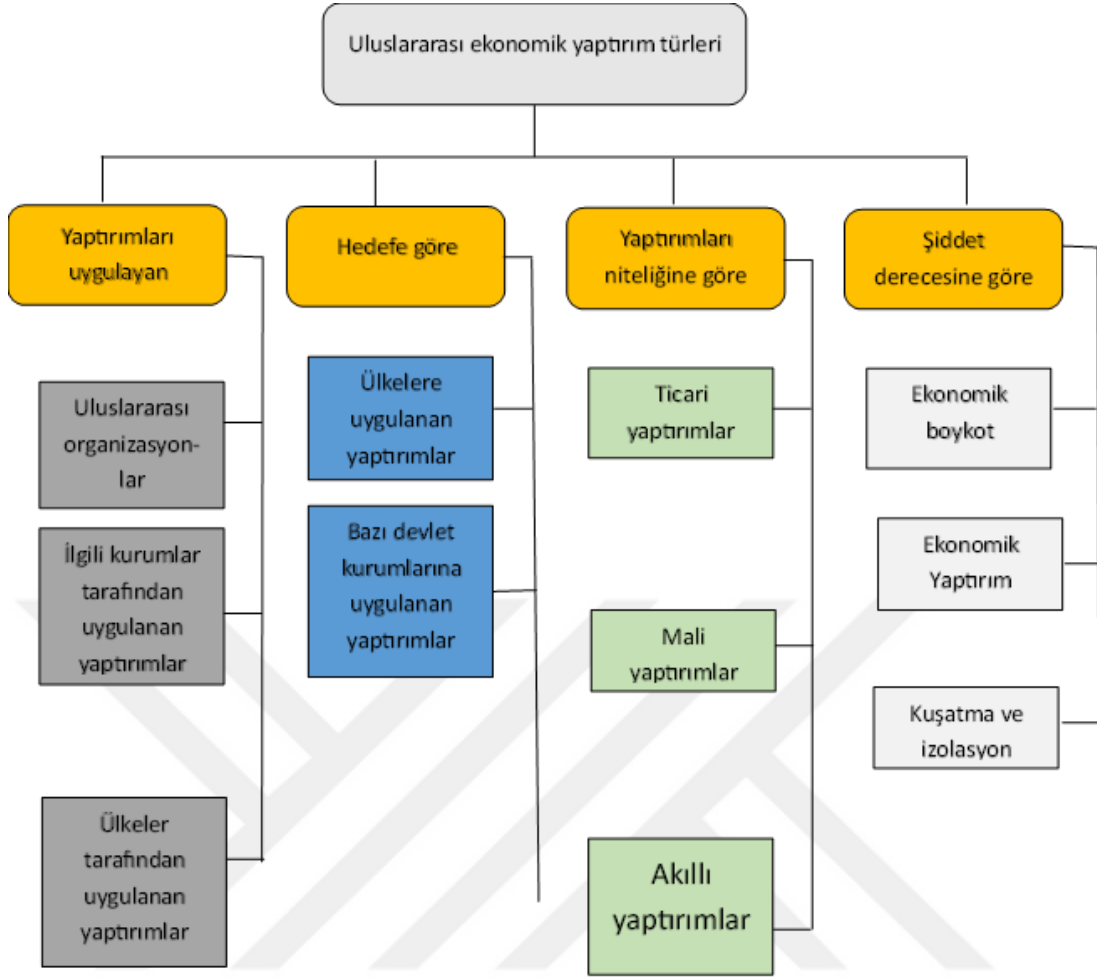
Uluslararası ekonomik yaptırım türleri

Yaptırımları uygulayan

Uluslararası organizasyonlar

İlgili kurumlar tarafından uygulanan yaptırımlar

Ülkeler tarafından uygulanan yaptırımlar

Hedefe göre

Ülkelere uygulanan yaptırımlar

Bazı devlet kurumlarına uygulanan yaptırımlar

Yaptırımları niteliğine göre

Ticari yaptırımlar

Mali yaptırımlar

Akıllı yaptırımlar

Şiddet derecesine göre

Ekonomik boykot

Ekonomik Yaptırım

Kuşatma ve izolasyon